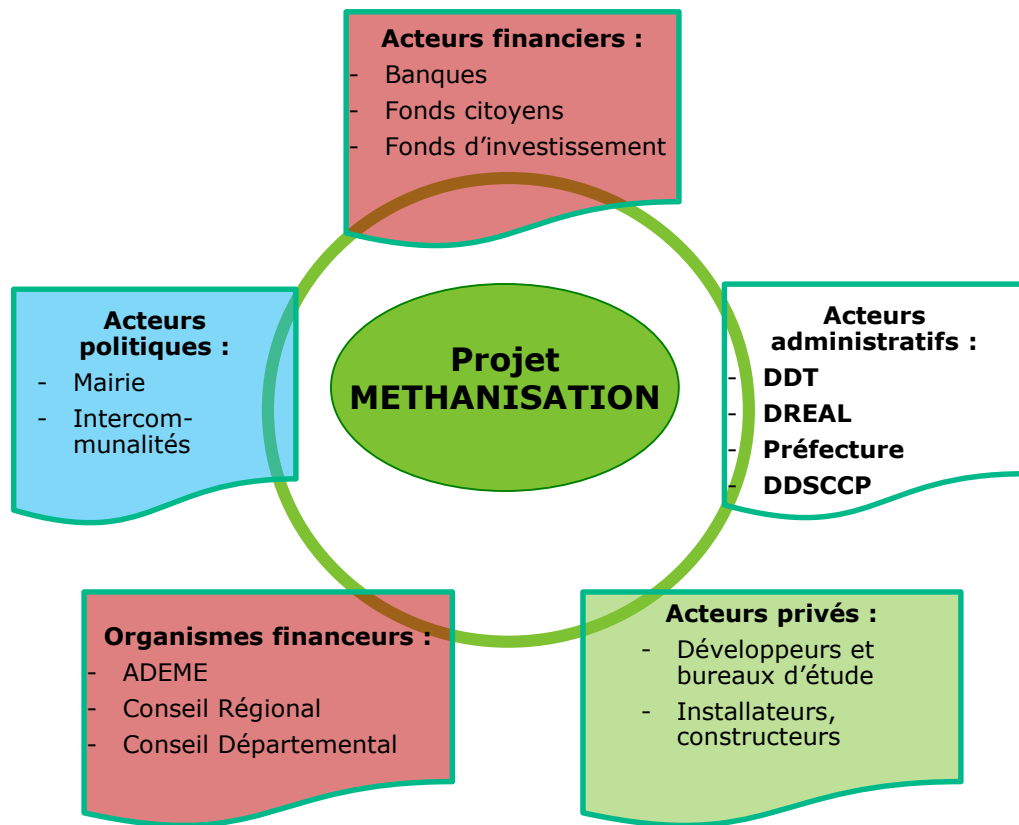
Acteurs financiers :
- Banques
- Fonds citoyens
- Fonds d'investissement

Acteurs politiques :
- Mairie
- Intercommunalités

Projet METHANISATION

Acteurs administratifs :
- DDT
- DREAL
- Préfecture
- DDSCCP

Organismes financeurs :
- ADEME
- Conseil Régional
- Conseil Départemental

Acteurs privés :
- Développeurs et bureaux d'étude
- Installateurs, constructeurs